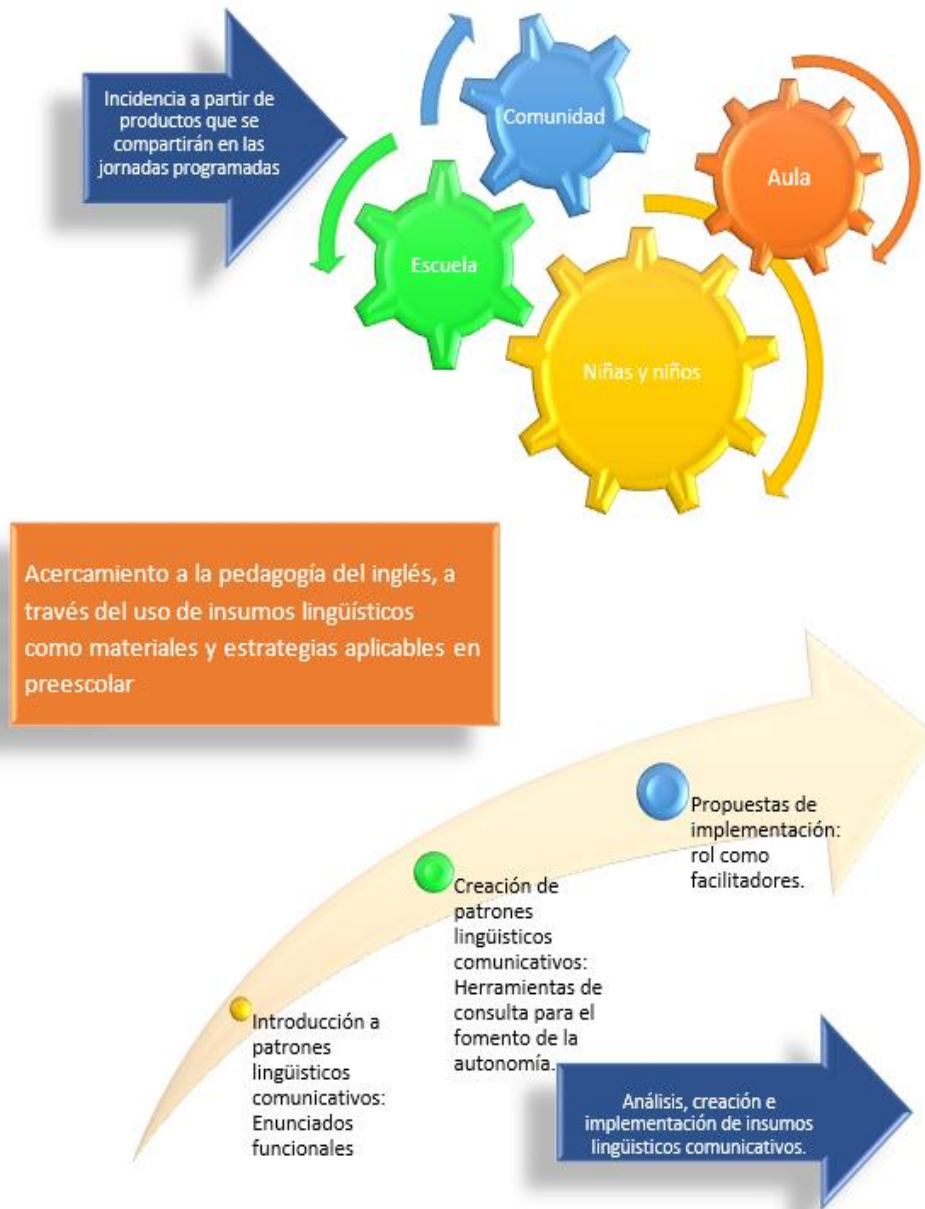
Incidencia a partir de productos que se compartirán en las jornadas programadas

Comunidad

Aula

Escuela

Niñas y niños

Acercamiento a la pedagogía del inglés, a través del uso de insumos lingüísticos como materiales y estrategias aplicables en preescolar

Propuestas de implementación: rol como facilitadores.

Creación de patrones lingüísticos comunicativos: Herramientas de consulta para el fomento de la autonomía.

Introducción a patrones lingüísticos comunicativos: Enunciados funcionales

Análisis, creación e implementación de insumos lingüísticos comunicativos.